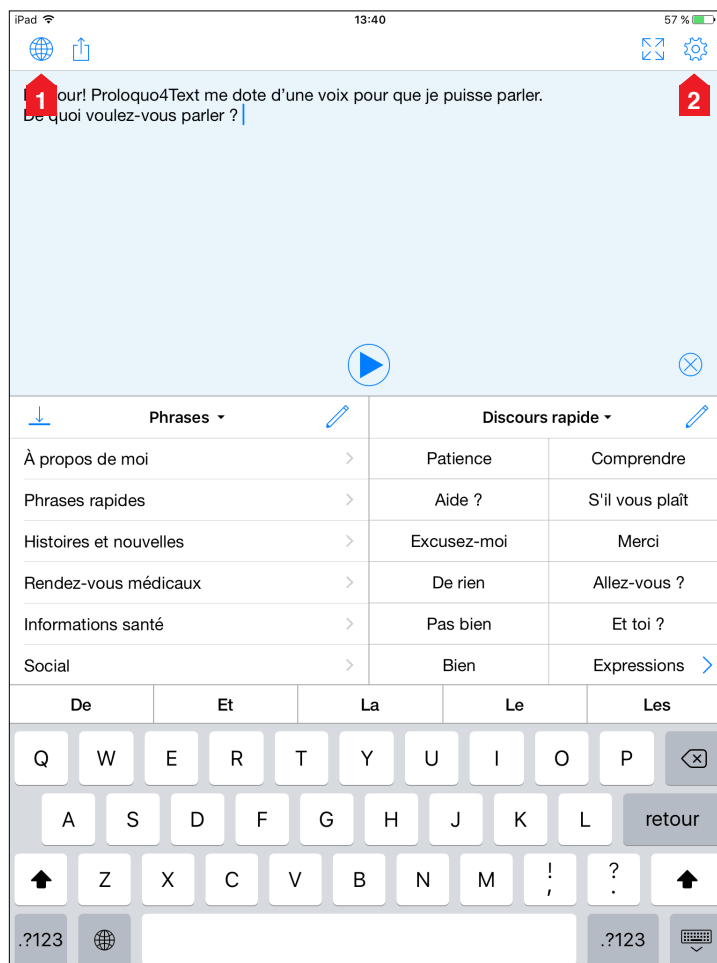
iPad 13:40 57 %

1 2

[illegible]our! Proloquo4Text me dote d'une voix pour que je puisse parler.
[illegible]quoi voulez-vous parler ?

Phrases ▾

Discours rapide ▾

À propos de moi
Phrases rapides
Histoires et nouvelles
Rendez-vous médicaux
Informations santé
Social

| Patience | Comprendre |
|---|---|
| Aide ? | S'il vous plaît |
| Excusez-moi | Merci |
| De rien | Allez-vous ? |
| Pas bien | Et toi ? |
| Bien | Expressions |

De Et La Le Les

Q W E R T Y U I O P
A S D F G H J K L retour
Z X C V B N M ! , ? .
.?123 .?123